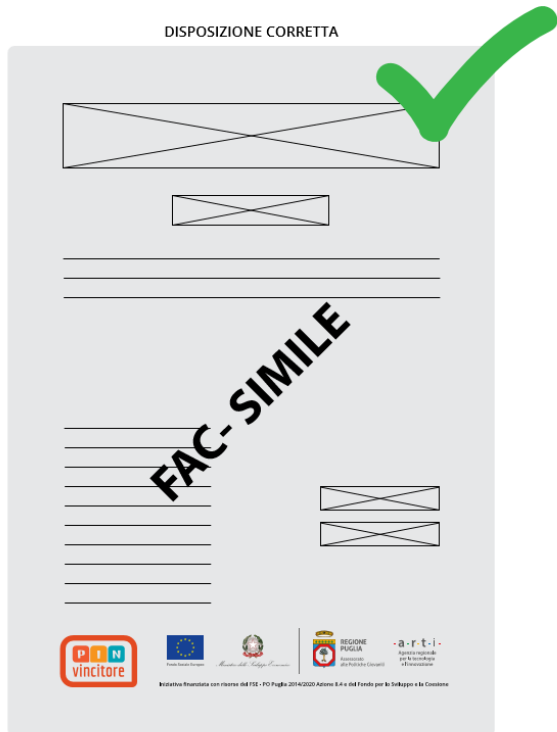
DISPOSIZIONE CORRETTA

FAC- SIMILE

PIN vincitore

Fondo Sociale Europeo

Ministero dello Sviluppo Economico

REGIONE PUGLIA
Assessorato alle Politiche Giovanili

·a·r·t·i·
Agenzia regionale per la tecnologia e l'innovazione

Iniziativa finanziata con risorse del FSE - PO Puglia 2014/2020 Azione 8.4 e del Fondo per lo Sviluppo e la Coesione